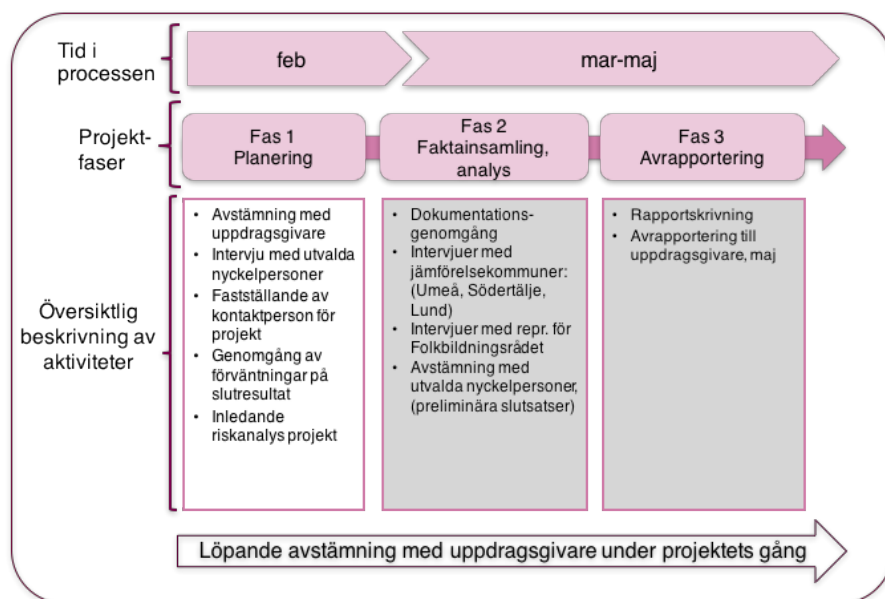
Tid i processen

feb

mar-maj

Projektfaser

Fas 1
Planering

Fas 2
Faktainsamling, analys

Fas 3
Avrapportering

Översiktlig beskrivning av aktiviteter

- Avstämning med uppdragsgivare
- Intervju med utvalda nyckelpersoner
- Fastställande av kontaktperson för projekt
- Genomgång av förväntningar på slutresultat
- Inledande riskanalys projekt

- Dokumentationsgenomgång
- Intervjuer med jämförelsekommuner: (Umeå, Södertälje, Lund)
- Intervjuer med repr. för Folkbildningsrådet
- Avstämning med utvalda nyckelpersoner, (preliminära slutsatser)

- Rapportskrivning
- Avrapportering till uppdragsgivare, maj

Löpande avstämning med uppdragsgivare under projektets gång